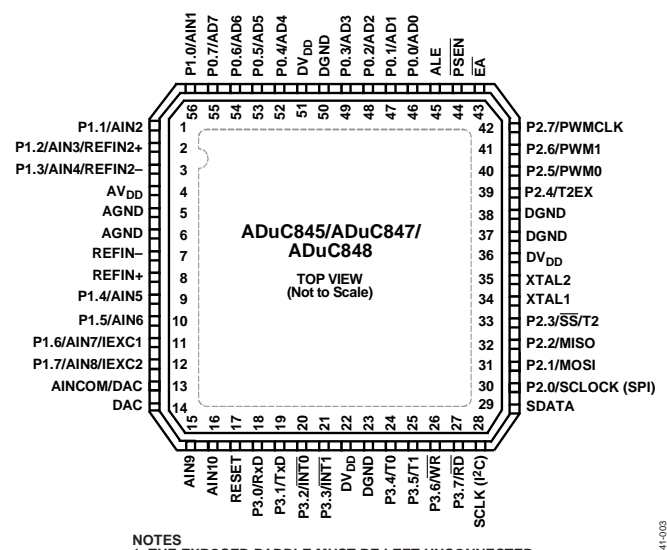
P1.0/AIN1
P0.7/AD7
P0.6/AD6
P0.5/AD5
P0.4/AD4
$DV_{DD}$
DGND
P0.3/AD3
P0.2/AD2
P0.1/AD1
P0.0/AD0
ALE
$\overline{PSEN}$
$\overline{EA}$

56 55 54 53 52 51 50 49 48 47 46 45 44 43

P1.1/AIN2 1
P1.2/AIN3/REFIN2+ 2
P1.3/AIN4/REFIN2– 3
$AV_{DD}$ 4
AGND 5
AGND 6
REFIN– 7
REFIN+ 8
P1.4/AIN5 9
P1.5/AIN6 10
P1.6/AIN7/IEXC1 11
P1.7/AIN8/IEXC2 12
AINCOM/DAC 13
DAC 14

ADuC845/ADuC847/ ADuC848

TOP VIEW
(Not to Scale)

42 P2.7/PWMCLK
41 P2.6/PWM1
40 P2.5/PWM0
39 P2.4/T2EX
38 DGND
37 DGND
36 $DV_{DD}$
35 XTAL2
34 XTAL1
33 P2.3/$\overline{SS}$/T2
32 P2.2/MISO
31 P2.1/MOSI
30 P2.0/SCLOCK (SPI)
29 SDATA

15 16 17 18 19 20 21 22 23 24 25 26 27 28

AIN9
AIN10
RESET
P3.0/RxD
P3.1/TxD
P3.2/$\overline{INT0}$
P3.3/$\overline{INT1}$
$DV_{DD}$
DGND
P3.4/T0
P3.5/T1
P3.6/$\overline{WR}$
P3.7/$\overline{RD}$
SCLK ($I^2C$)

NOTES
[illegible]

41-003